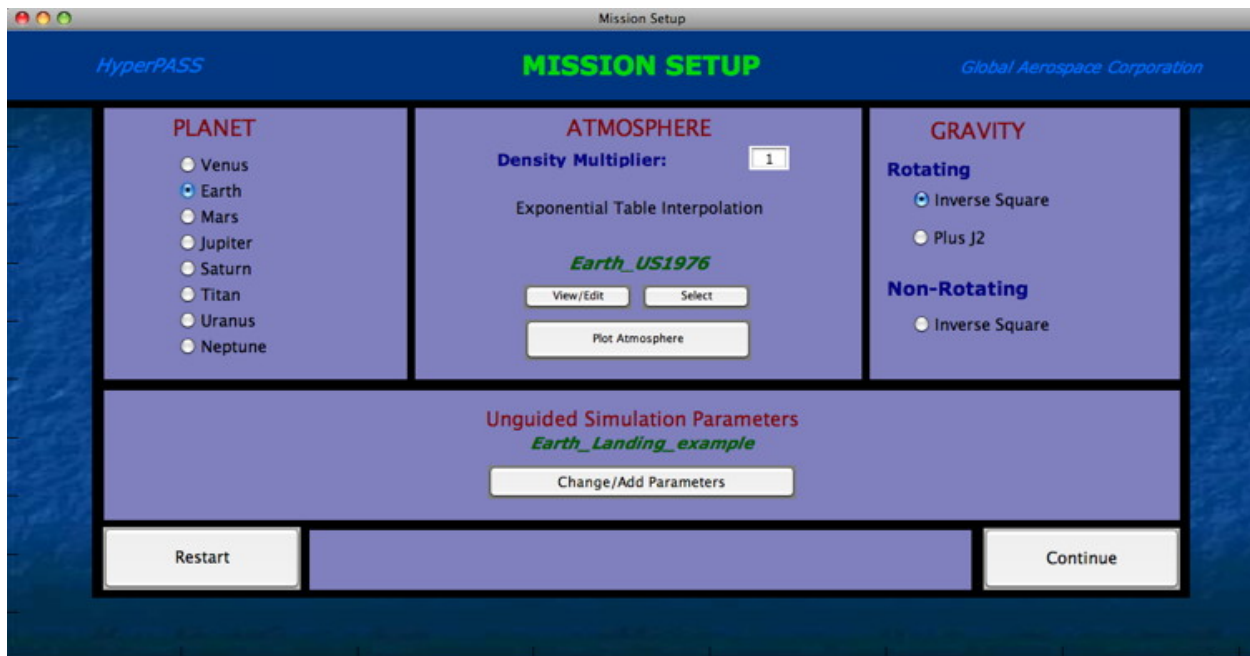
Mission Setup

HyperPASS

MISSION SETUP

Global Aerospace Corporation

PLANET

Venus
Earth
Mars
Jupiter
Saturn
Titan
Uranus
Neptune

ATMOSPHERE

Density Multiplier: 1

Exponential Table Interpolation

Earth_US1976

View/Edit
Select

Plot Atmosphere

GRAVITY

Rotating

Inverse Square

Plus J2

Non-Rotating

Inverse Square

Unguided Simulation Parameters

Earth_Landing_example

Change/Add Parameters

Restart

Continue